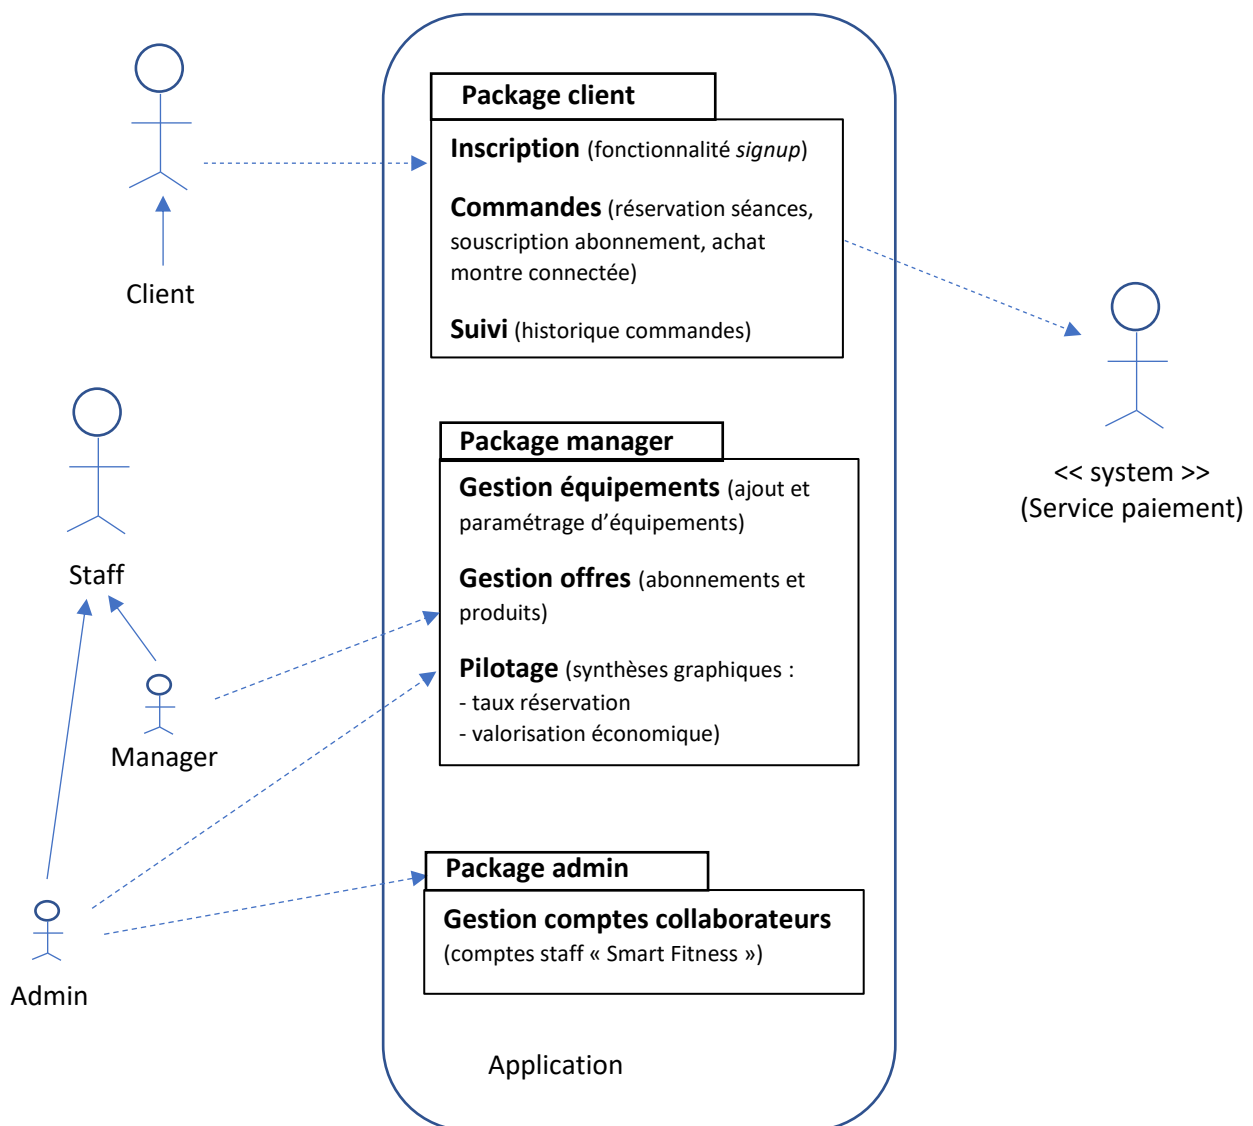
Package client

Inscription (fonctionnalité signup)

Commandes (réservation séances, souscription abonnement, achat montre connectée)

Suivi (historique commandes)

Client

<< system >>
(Service paiement)

Package manager

Gestion équipements (ajout et paramétrage d'équipements)

Gestion offres (abonnements et produits)

Pilotage (synthèses graphiques :
- taux réservation
- valorisation économique)

Staff

Manager

Package admin

Gestion comptes collaborateurs
(comptes staff « Smart Fitness »)

Admin

Application